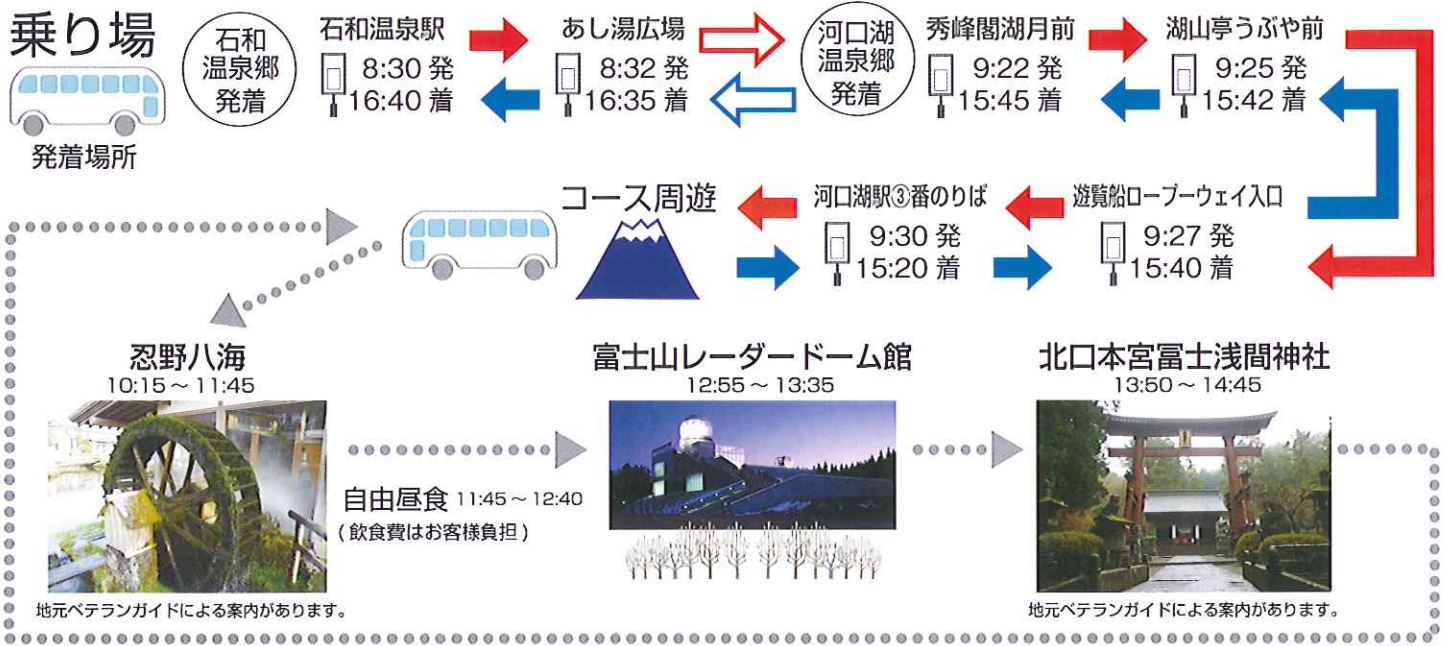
乗り場

発着場所

石和温泉郷発着

石和温泉駅
8:30 発
16:40 着

あし湯広場
8:32 発
16:35 着

河口湖温泉郷発着

秀峰閣湖月前
9:22 発
15:45 着

湖山亭うぶや前
9:25 発
15:42 着

コース周遊

河口湖駅③番のりば
9:30 発
15:20 着

遊覧船ロープーウェイ入口
9:27 発
15:40 着

忍野八海
10:15 ～ 11:45

地元ベテランガイドによる案内があります。

自由昼食 11:45 ～ 12:40
（飲食費はお客様負担）

富士山レーダードーム館
12:55 ～ 13:35

北口本宮冨士浅間神社
13:50 ～ 14:45

地元ベテランガイドによる案内があります。